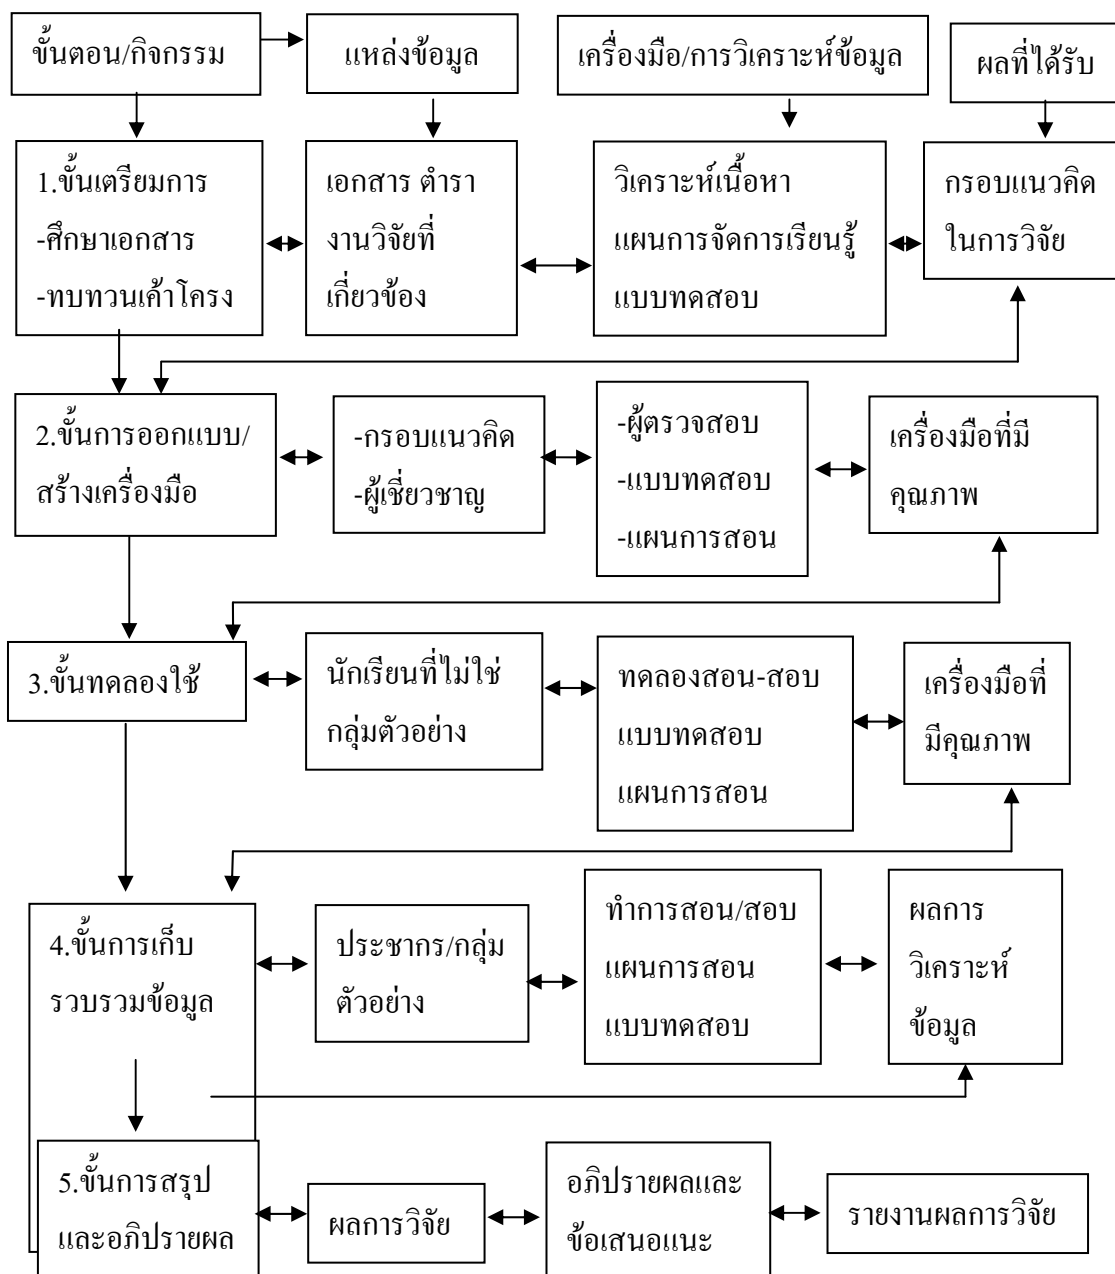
ขั้นตอน/กิจกรรม

แหล่งข้อมูล

เครื่องมือ/การวิเคราะห์ข้อมูล

ผลที่ได้รับ

1.ขั้นเตรียมการ
-ศึกษาเอกสาร
-ทบทวนเค้าโครง

เอกสาร ตำรา
งานวิจัยที่
เกี่ยวข้อง

วิเคราะห์เนื้อหา
แผนการจัดการเรียนรู้
แบบทดสอบ

กรอบแนวคิด
ในการวิจัย

2.ขั้นการออกแบบ/
สร้างเครื่องมือ

-กรอบแนวคิด
-ผู้เชี่ยวชาญ

-ผู้ตรวจสอบ
-แบบทดสอบ
-แผนการสอน

เครื่องมือที่มี
คุณภาพ

3.ขั้นทดลองใช้

นักเรียนที่ไม่ใช่
กลุ่มตัวอย่าง

ทดลองสอน-สอบ
แบบทดสอบ
แผนการสอน

เครื่องมือที่
มีคุณภาพ

4.ขั้นการเก็บ
รวบรวมข้อมูล

ประชากร/กลุ่ม
ตัวอย่าง

ทำการสอน/สอบ
แผนการสอน
แบบทดสอบ

ผลการ
วิเคราะห์
ข้อมูล

5.ขั้นการสรุป
และอภิปรายผล

ผลการวิจัย

อภิปรายผลและ
ข้อเสนอแนะ

รายงานผลการวิจัย